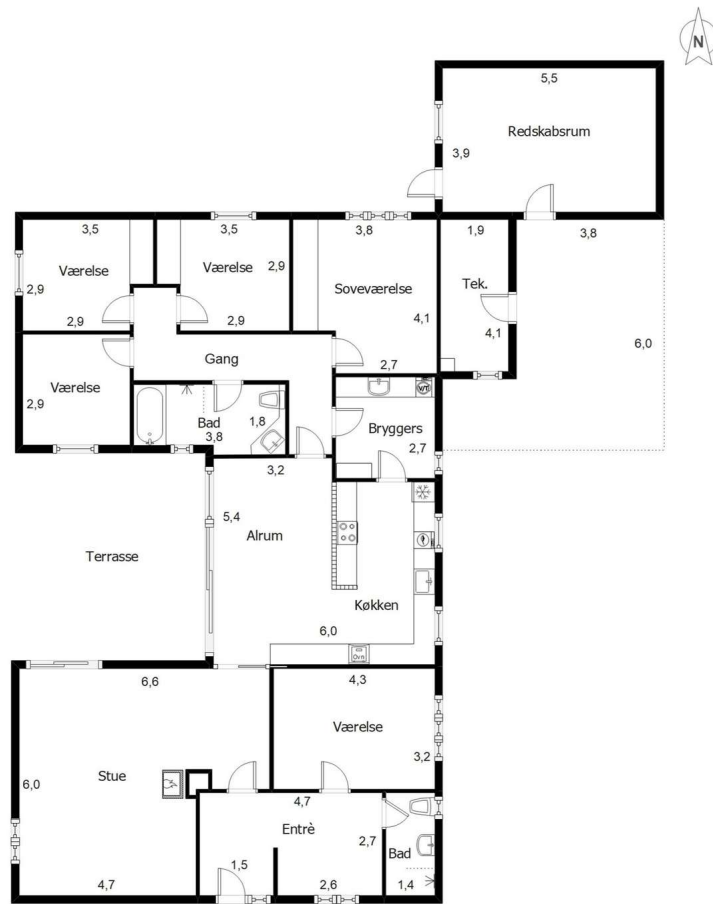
N

5,5
Redskabsrum
3,9

3,5
Værelse
2,9
2,9

3,5
Værelse
2,9
2,9

3,8
Soveværelse
4,1

1,9
Tek.
4,1

3,8
6,0

Gang
2,7
VT

Værelse
2,9

Bad
1,8
3,8

Bryggers
2,7

3,2
5,4
Alrum

Terrasse

Køkken
6,0
Ovn

6,6
4,3
Værelse
3,2

6,0
Stue

4,7
Entrè
2,7
Bad

1,5
4,7
2,6
1,4